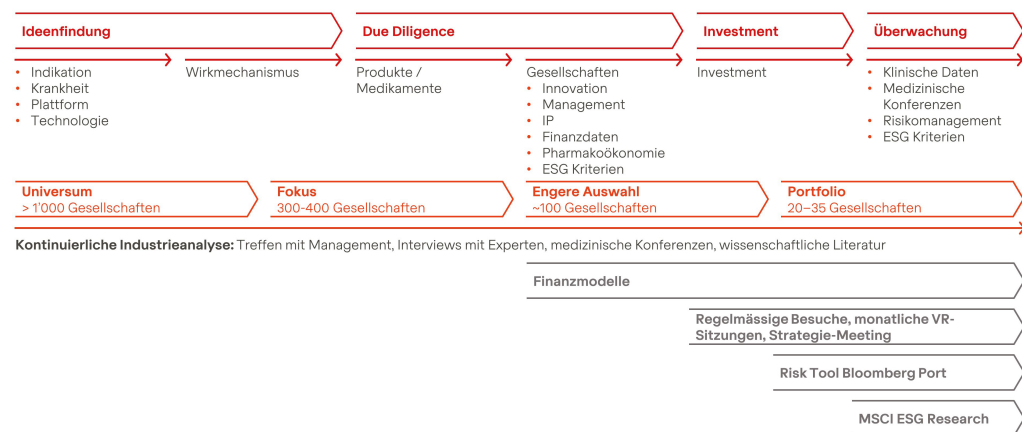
Ideenfindung

Due Diligence

Investment

Überwachung

• Indikation
• Krankheit
• Plattform
• Technologie

Wirkmechanismus

Produkte / Medikamente

Gesellschaften
• Innovation
• Management
• IP
• Finanzdaten
• Pharmakoökonomie
• ESG Kriterien

Investment

• Klinische Daten
• Medizinische Konferenzen
• Risikomanagement
• ESG Kriterien

Universum
> 1'000 Gesellschaften

Fokus
300-400 Gesellschaften

Engere Auswahl
~100 Gesellschaften

Portfolio
20–35 Gesellschaften

Kontinuierliche Industrieanalyse: Treffen mit Management, Interviews mit Experten, medizinische Konferenzen, wissenschaftliche Literatur

Finanzmodelle

Regelmässige Besuche, monatliche VR-Sitzungen, Strategie-Meeting

Risk Tool Bloomberg Port

MSCI ESG Research